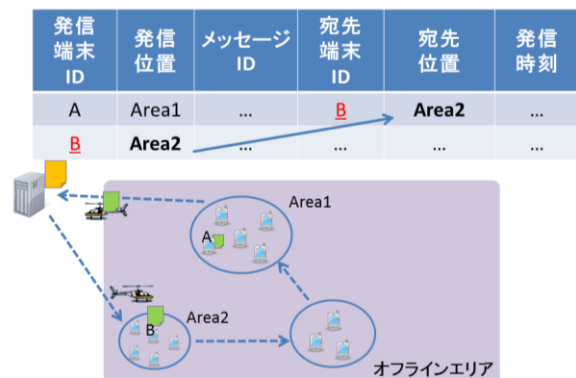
| 発信端末ID | 発信位置 | メッセージID | 宛先端末ID | 宛先位置 | 発信時刻 |
|---|---|---|---|---|---|
| A | Area1 | … | B | **Area2** | … |
| B | **Area2** | … | … | … | … |

Area1

A

B

Area2

オフラインエリア